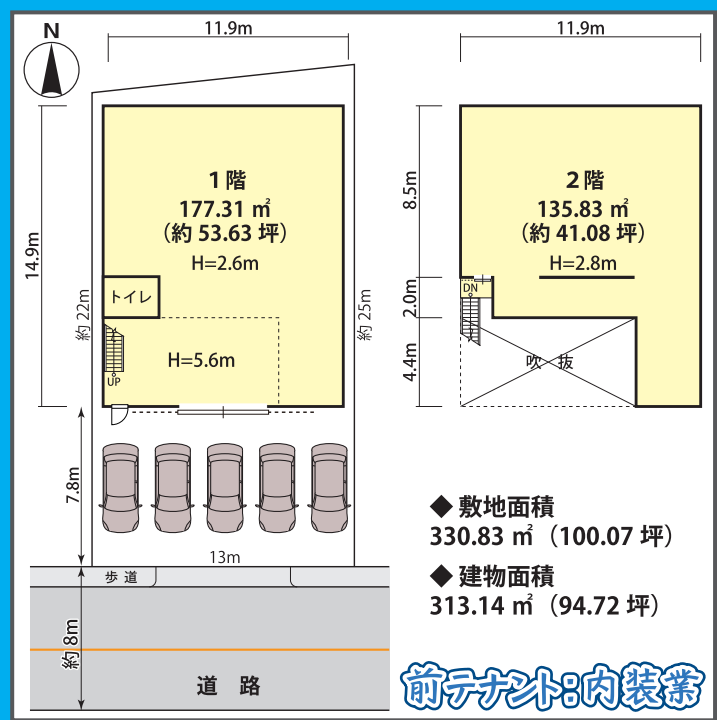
N

11.9m

14.9m

1階
177.31 ㎡
（約 53.63 坪）
H=2.6m

トイレ

約 22m

約 25m

H=5.6m

UP

11.9m

8.5m

2階
135.83 ㎡
（約 41.08 坪）
H=2.8m

DN

2.0m

4.4m

吹 抜

7.8m

13m

歩 道

約 8m

道 路

◆ 敷地面積
330.83 ㎡（100.07 坪）

◆ 建物面積
313.14 ㎡（94.72 坪）

前テナント:内装業